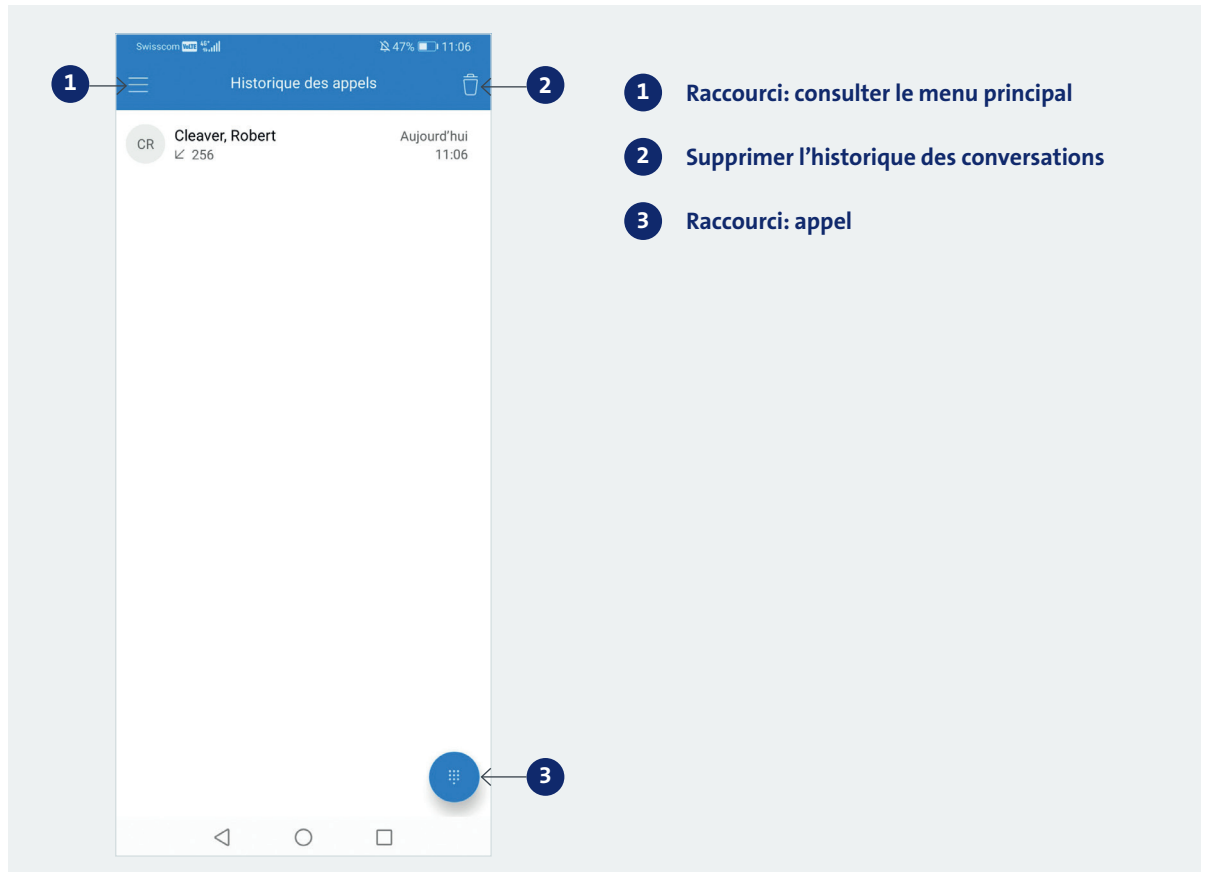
Swisscom VoLTE 4G+ 47% 11:06

1

Historique des appels

2

CR Cleaver, Robert
256

Aujourd'hui
11:06

3

1 Raccourci: consulter le menu principal

2 Supprimer l'historique des conversations

3 Raccourci: appel